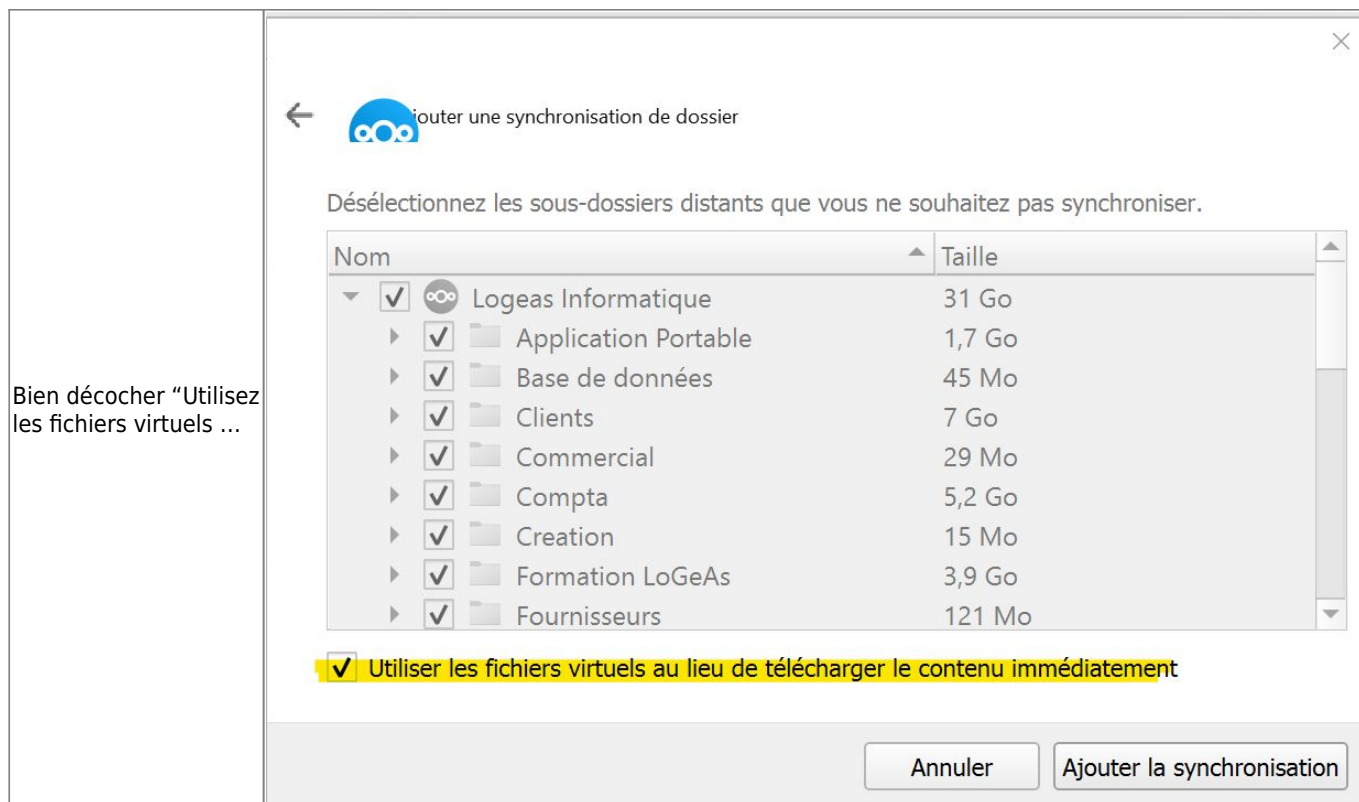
Bien décocher “Utilisez les fichiers virtuels ...

jouter une synchronisation de dossier

Désélectionnez les sous-dossiers distants que vous ne souhaitez pas synchroniser.

| Nom | Taille |
|---|---|
| Logeas Informatique | 31 Go |
| Application Portable | 1,7 Go |
| Base de données | 45 Mo |
| Clients | 7 Go |
| Commercial | 29 Mo |
| Compta | 5,2 Go |
| Creation | 15 Mo |
| Formation LoGeAs | 3,9 Go |
| Fournisseurs | 121 Mo |

Utiliser les fichiers virtuels au lieu de télécharger le contenu immédiatement

Annuler
Ajouter la synchronisation